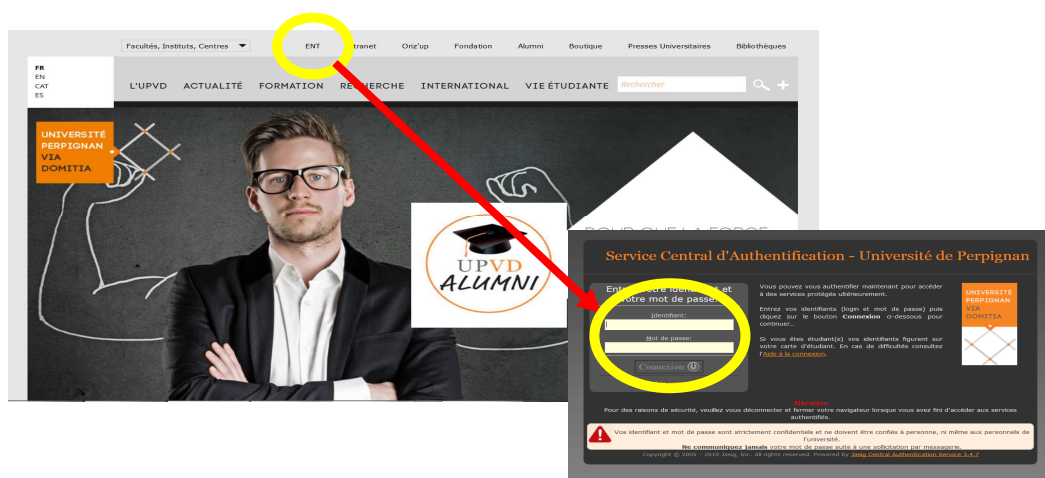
Facultés, Instituts, Centres
ENT
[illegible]tranet
Oriz'up
Fondation
Alumni
Boutique
Presses Universitaires
Bibliothèques

FR
EN
CAT
ES

L'UPVD
ACTUALITÉ
FORMATION
RE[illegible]CHERCHE
INTERNATIONAL
VIE ÉTUDIANTE
Rechercher

UNIVERSITÉ PERPIGNAN VIA DOMITIA

UPVD ALUMNI

POUR QUE LA FORCE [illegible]

Service Central d'Authentification - Université de Perpignan

Ente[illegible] votre identi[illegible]t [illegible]otre mot de passe
Identifiant:
Mot de passe:
Connexion

Vous pouvez vous authentifier maintenant pour accéder à des services protégés ultérieurement.

Entrez vos identifiants (login et mot de passe) puis cliquez sur le bouton Connexion ci-dessous pour continuer...

Si vous êtes étudiant(e) vos identifiants figurent sur votre carte d'étudiant. En cas de difficultés consultez l'Aide à la connexion.

UNIVERSITÉ PERPIGNAN VIA DOMITIA

Attention
Pour des raisons de sécurité, veuillez vous déconnecter et fermer votre navigateur lorsque vous avez fini d'accéder aux services authentifiés.

Vos identifiant et mot de passe sont strictement confidentiels et ne doivent être confiés à personne, ni même aux personnels de l'université.
Ne communiquez jamais votre mot de passe suite à une sollicitation par messagerie.

Copyright © 2005 - 2010 Jasig, Inc. All rights reserved. Powered by Jasig Central Authentication Service 3.4.7